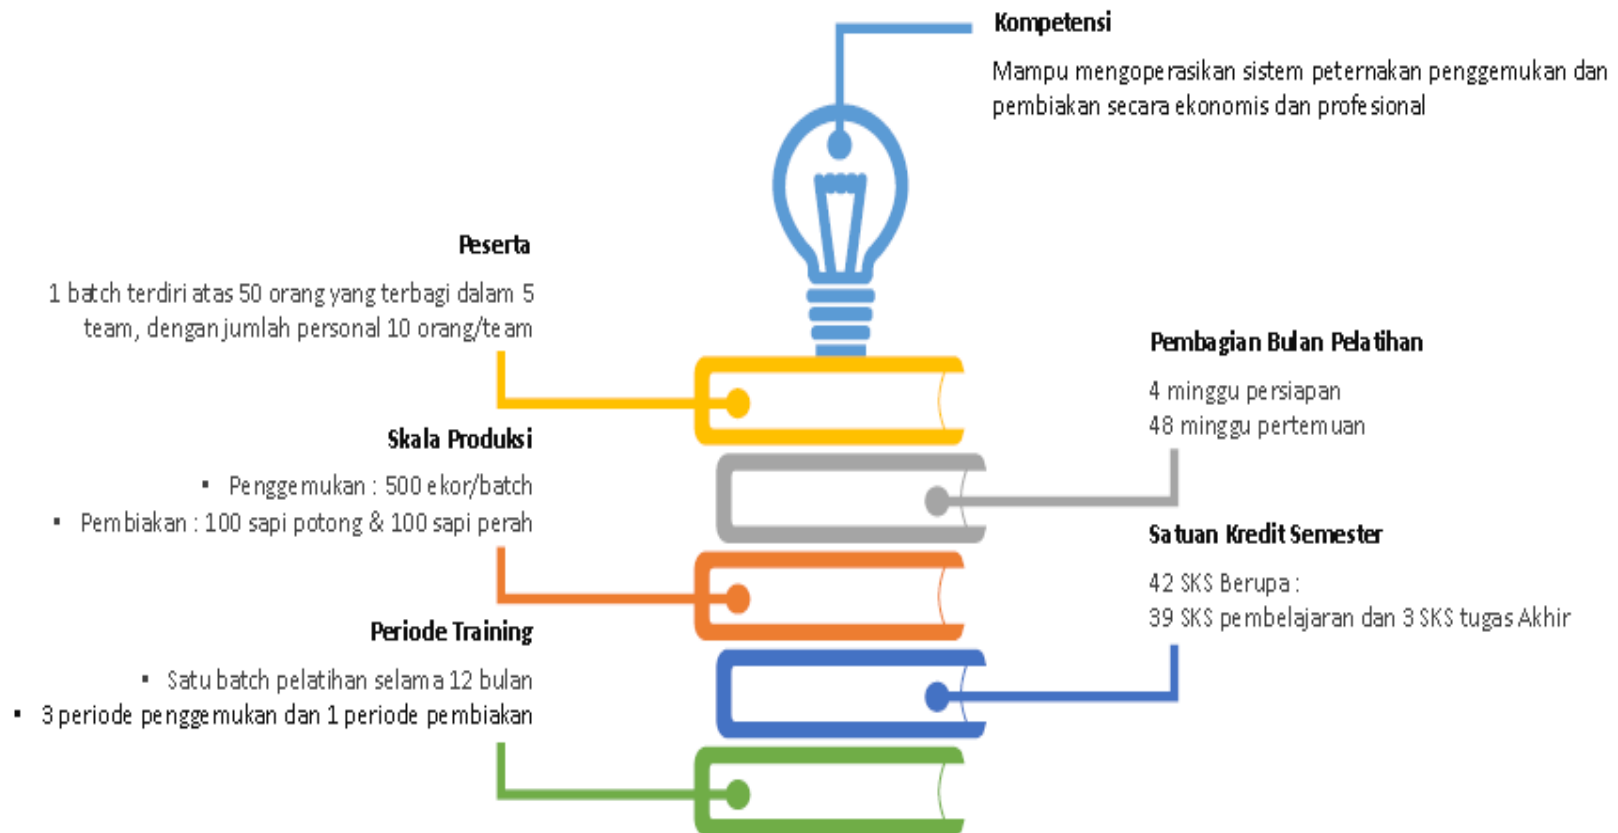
Kompetensi

Mampu mengoperasikan sistem peternakan penggemukan dan pembiakan secara ekonomis dan profesional

Peserta

1 batch terdiri atas 50 orang yang terbagi dalam 5 team, dengan jumlah personal 10 orang/team

Pembagian Bulan Pelatihan

4 minggu persiapan
48 minggu pertemuan

Skala Produksi

• Penggemukan : 500 ekor/batch
• Pembiakan : 100 sapi potong & 100 sapi perah

Satuan Kredit Semester

42 SKS Berupa :
39 SKS pembelajaran dan 3 SKS tugas Akhir

Periode Training

• Satu batch pelatihan selama 12 bulan
• 3 periode penggemukan dan 1 periode pembiakan